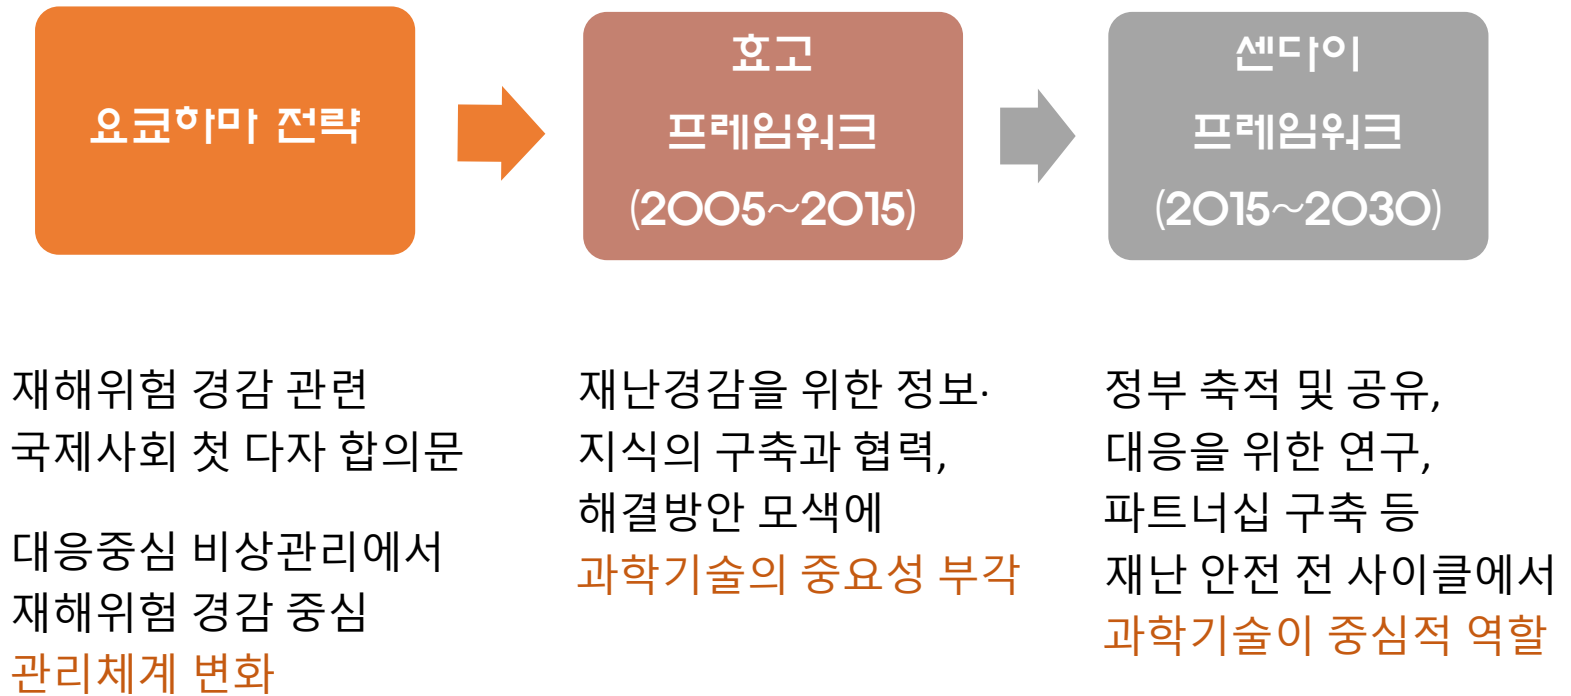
요코하마 전략

효고
프레임워크
(2005~2015)

센다이
프레임워크
(2015~2030)

재해위험 경감 관련
국제사회 첫 다자 합의문

대응중심 비상관리에서
재해위험 경감 중심
관리체계 변화

재난경감을 위한 정보·
지식의 구축과 협력,
해결방안 모색에
과학기술의 중요성 부각

정부 축적 및 공유,
대응을 위한 연구,
파트너십 구축 등
재난 안전 전 사이클에서
과학기술이 중심적 역할